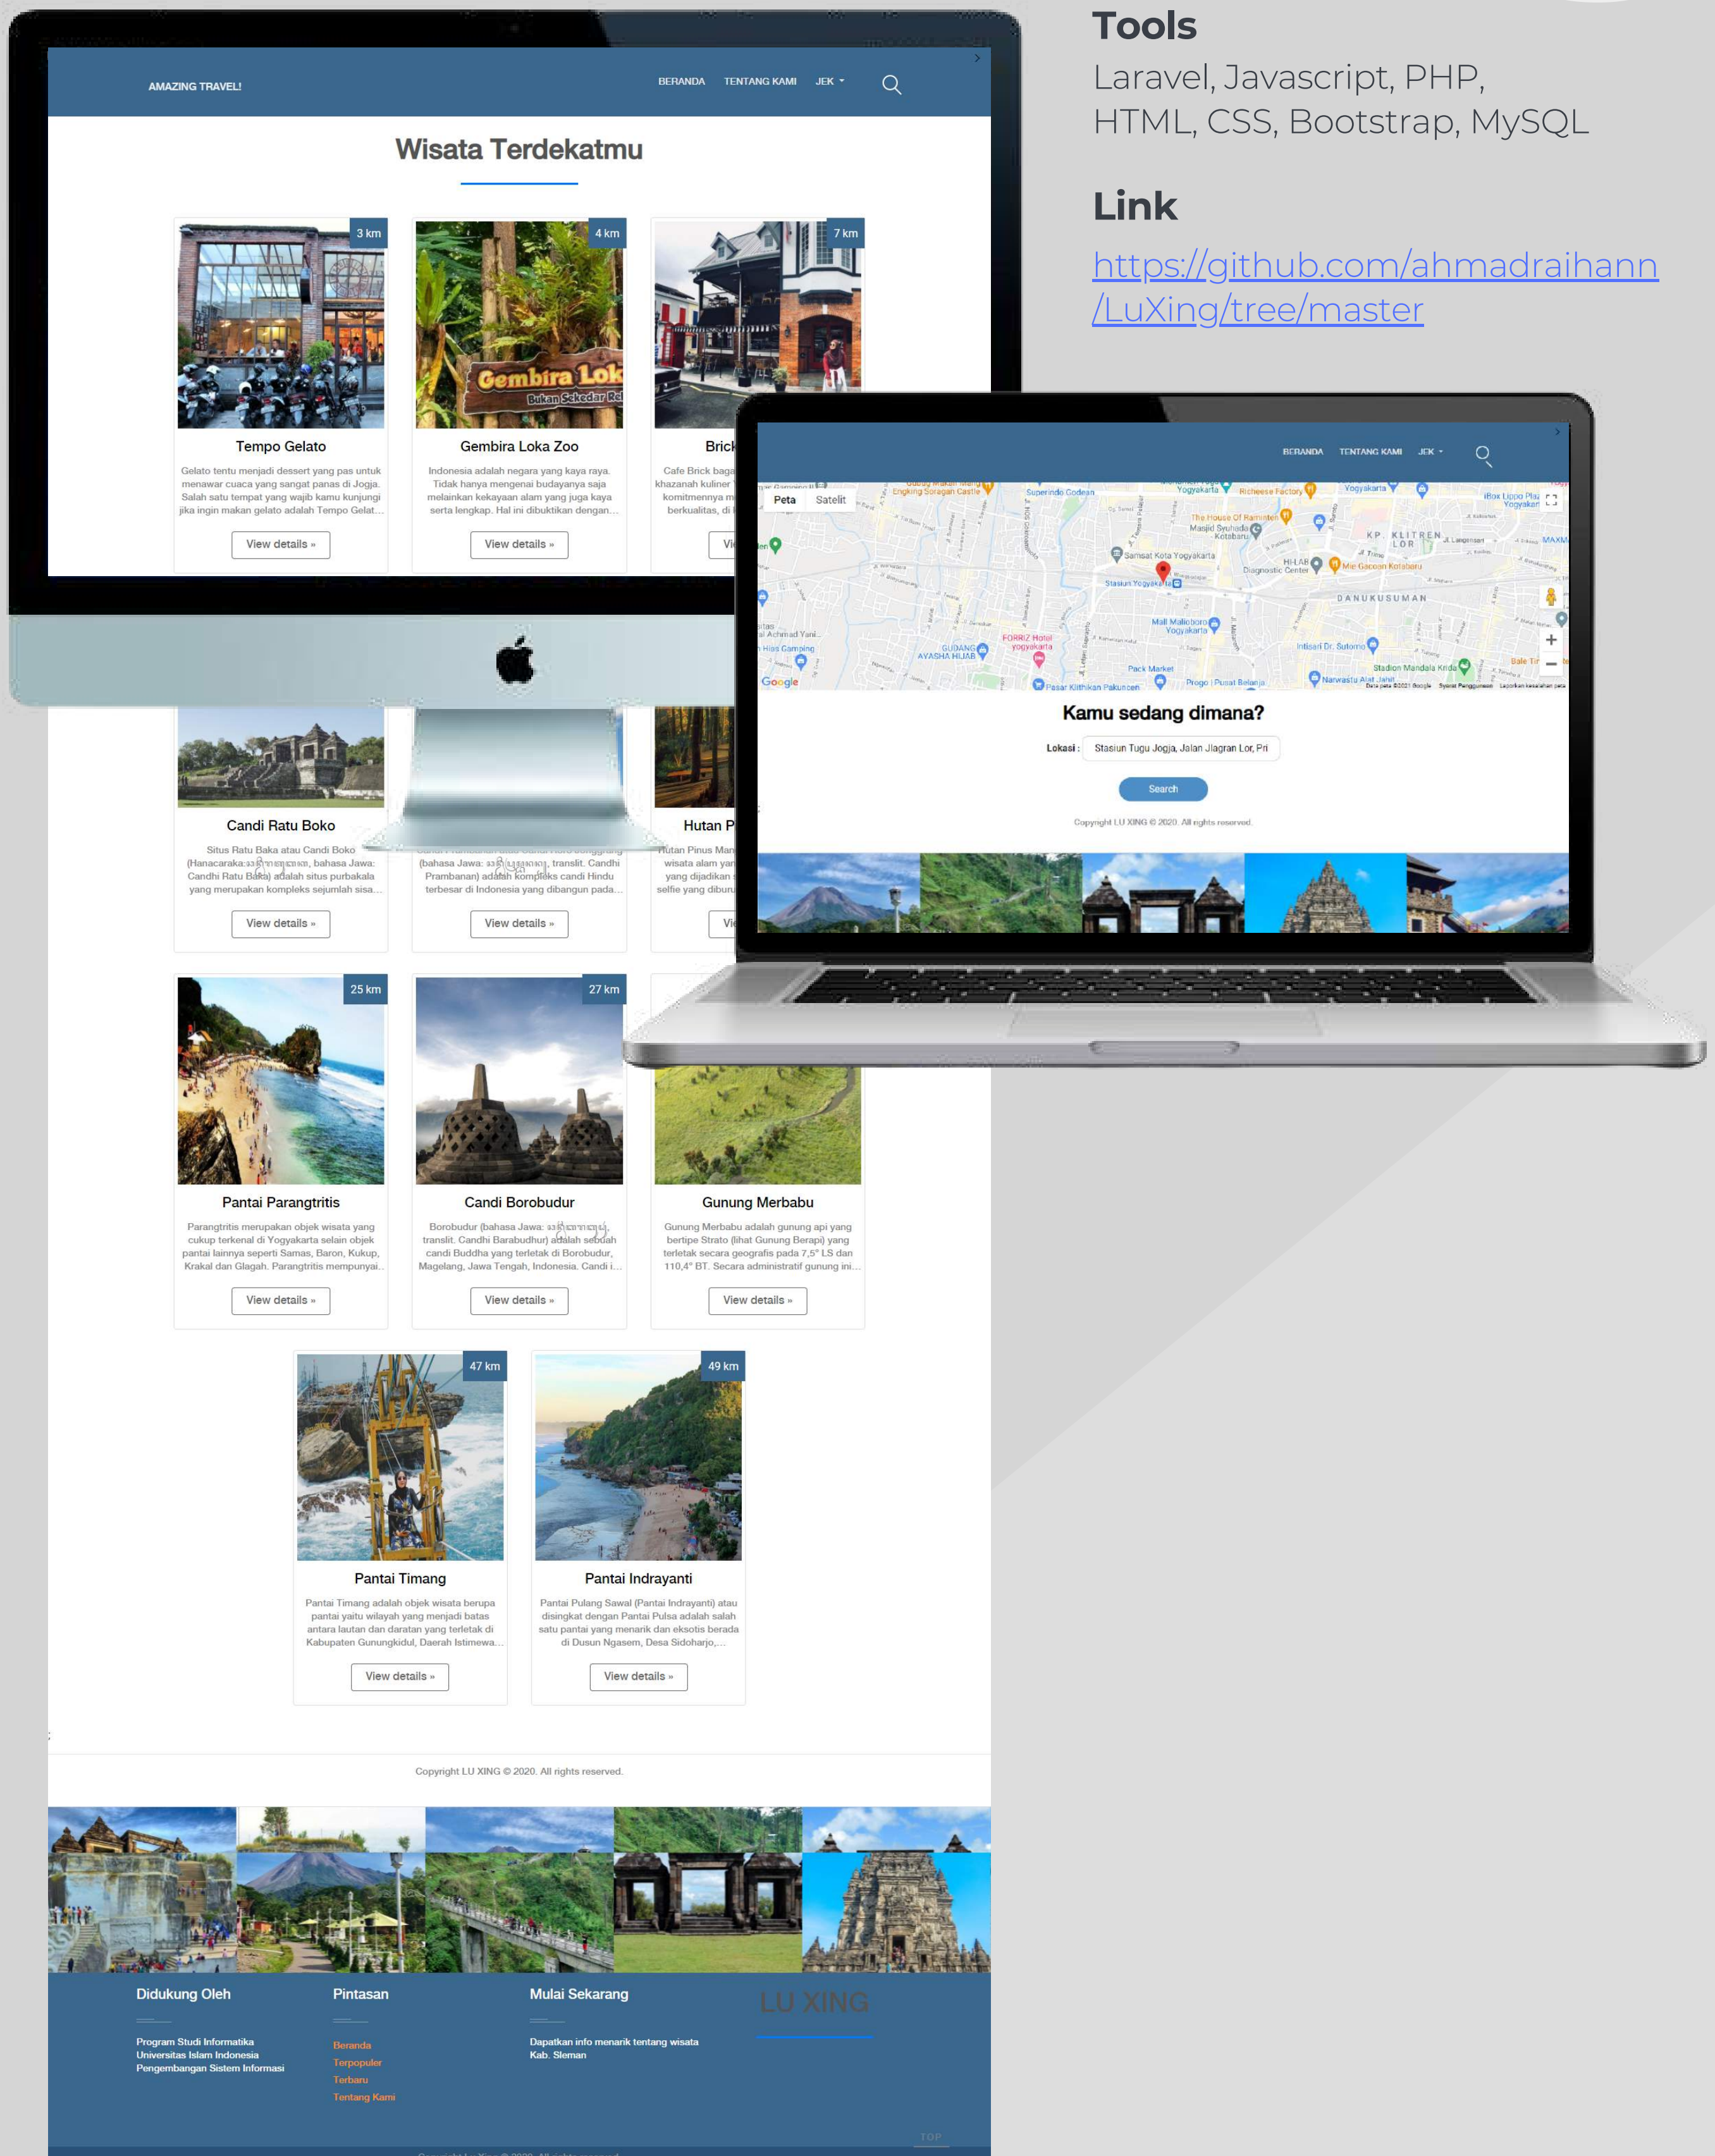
Tools
Laravel, Javascript, PHP, HTML, CSS, Bootstrap, MySQL

Link
https://github.com/ahmadraihann/LuXing/tree/master

AMAZING TRAVEL!
BERANDA TENTANG KAMI JEK

Wisata Terdekatmu

3 km
Tempo Gelato
Gelato tentu menjadi dessert yang pas untuk menawar cuaca yang sangat panas di Jogja. Salah satu tempat yang wajib kamu kunjungi jika ingin makan gelato adalah Tempo Gelat...
View details »

4 km
Gembira Loka Zoo
Indonesia adalah negara yang kaya raya. Tidak hanya mengenai budayanya saja melainkan kekayaan alam yang juga kaya serta lengkap. Hal ini dibuktikan dengan...
View details »

7 km
Brick
Cafe Brick baga khazanah kuliner komitmennya m berkualitas, di
Vi

Candi Ratu Boko
Situs Ratu Baka atau Candi Boko (Hanacaraka: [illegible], bahasa Jawa: Candhi Ratu Baka) adalah situs purbakala yang merupakan kompleks sejumlah sisa...
View details »

(bahasa Jawa: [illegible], translit. Candhi Prambanan) adalah kompleks candi Hindu terbesar di Indonesia yang dibangun pada...
View details »

Hutan P
Hutan Pinus Man wisata alam yan yang dijadikan selfie yang dibur
Vi

25 km
Pantai Parangtritis
Parangtritis merupakan objek wisata yang cukup terkenal di Yogyakarta selain objek pantai lainnya seperti Samas, Baron, Kukup, Krakal dan Glagah. Parangtritis mempunyai...
View details »

27 km
Candi Borobudur
Borobudur (bahasa Jawa: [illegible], translit. Candhi Barabudhur) adalah sebuah candi Buddha yang terletak di Borobudur, Magelang, Jawa Tengah, Indonesia. Candi i...
View details »

Gunung Merbabu
Gunung Merbabu adalah gunung api yang bertipe Strato (lihat Gunung Berapi) yang terletak secara geografis pada 7,5° LS dan 110,4° BT. Secara administratif gunung ini...
View details »

47 km
Pantai Timang
Pantai Timang adalah objek wisata berupa pantai yaitu wilayah yang menjadi batas antara lautan dan daratan yang terletak di Kabupaten Gunungkidul, Daerah Istimewa...
View details »

49 km
Pantai Indrayanti
Pantai Pulang Sawal (Pantai Indrayanti) atau disingkat dengan Pantai Pulsa adalah salah satu pantai yang menarik dan eksotis berada di Dusun Ngasem, Desa Sidoharjo,...
View details »

Copyright LU XING © 2020. All rights reserved.

Didukung Oleh
Program Studi Informatika
Universitas Islam Indonesia
Pengembangan Sistem Informasi

Pintasan
Beranda
Terpopuler
Terbaru
Tentang Kami

Mulai Sekarang
Dapatkan info menarik tentang wisata Kab. Sleman

LU XING

TOP

BERANDA TENTANG KAMI JEK
Peta Satelit
Superindo Godean Yogyakarta Richeese Factory The House Of Raminten Masjid Syuhada Kotabaru Samsat Kota Yogyakarta Stasiun Yogyakarta HI-LAB Diagnostic Center Mie Gacoan Kotabaru KP KLITREN LOR DANUKUSUMAN Mall Malioboro Yogyakarta FORRIZ Hotel yogyakarta GUDANG AYASHA HIJAB Intisari Dr. Sutomo Pack Market Stadion Mandala Krida Pasar Kithikan Pakuncen Progo Pusat Belanja Narwastu Google
Kamu sedang dimana?
Lokasi : Stasiun Tugu Jogja, Jalan Jlagran Lor, Pri
Search
Copyright LU XING © 2020. All rights reserved.